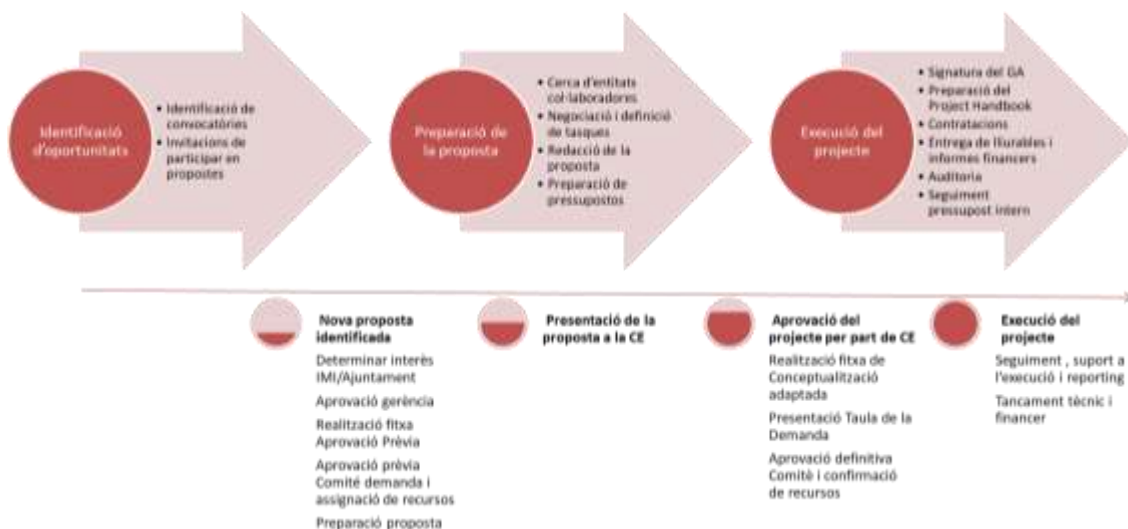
Identificació d'oportunitats

• Identificació de convocatòries
• Invitacions de participar en propostes

Preparació de la proposta

• Cerca d'entitats col·laboradores
• Negociació i definició de tasques
• Redacció de la proposta
• Preparació de pressupostos

Execució del projecte

• Signatura del GA
• Preparació del Project Handbook
• Contratacions
• Entrega de lliurables i informes financers
• Auditoria
• Seguiment pressupost intern

Nova proposta identificada

Determinar interès IMI/Ajuntament

Aprovació gerència

Realització fitxa Aprovació Prèvia

Aprovació prèvia Comitè demanda i assignació de recursos

Preparació proposta

Presentació de la proposta a la CE

Aprovació del projecte per part de CE

Realització fitxa de Conceptualització adaptada

Presentació Taula de la Demanda

Aprovació definitiva Comitè i confirmació de recursos

Execució del projecte

Seguiment , suport a l'execució i reporting

Tancament tècnic i financer